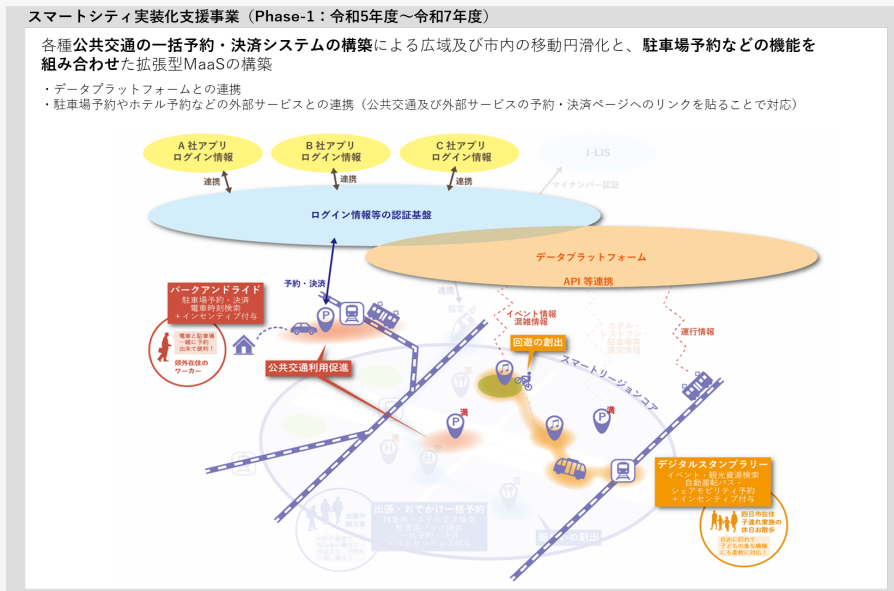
スマートシティ実装化支援事業（Phase-1：令和5年度～令和7年度）

各種公共交通の一括予約・決済システムの構築による広域及び市内の移動円滑化と、駐車場予約などの機能を組み合わせた拡張型MaaSの構築

・データプラットフォームとの連携
・駐車場予約やホテル予約などの外部サービスとの連携（公共交通及び外部サービスの予約・決済ページへのリンクを貼ることで対応）

A 社アプリ
ログイン情報

B 社アプリ
ログイン情報

C 社アプリ
ログイン情報

J-LIS

連携

連携

連携

マイナンバー認証

ログイン情報等の認証基盤

データプラットフォーム

API 等連携

予約・決済

連携

パークアンドライド
駐車場予約・決済
電車時刻検索
＋インセンティブ付与

電車と駐車場一緒に予約出来て便利！

郊外在住のワーカー

公共交通利用促進

イベント情報
混雑情報

回遊の創出

スマートリージョンコア

運行情報

デジタルスタンプラリー
・イベント・観光資源検索
・自動運転バス・シェアモビリティ予約
＋インセンティブ付与

四日市在住子連れ家族の休日お散歩

自由に回れて子どもの急な機嫌にも柔軟に対応！

出張・おでかけ一括予約

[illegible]